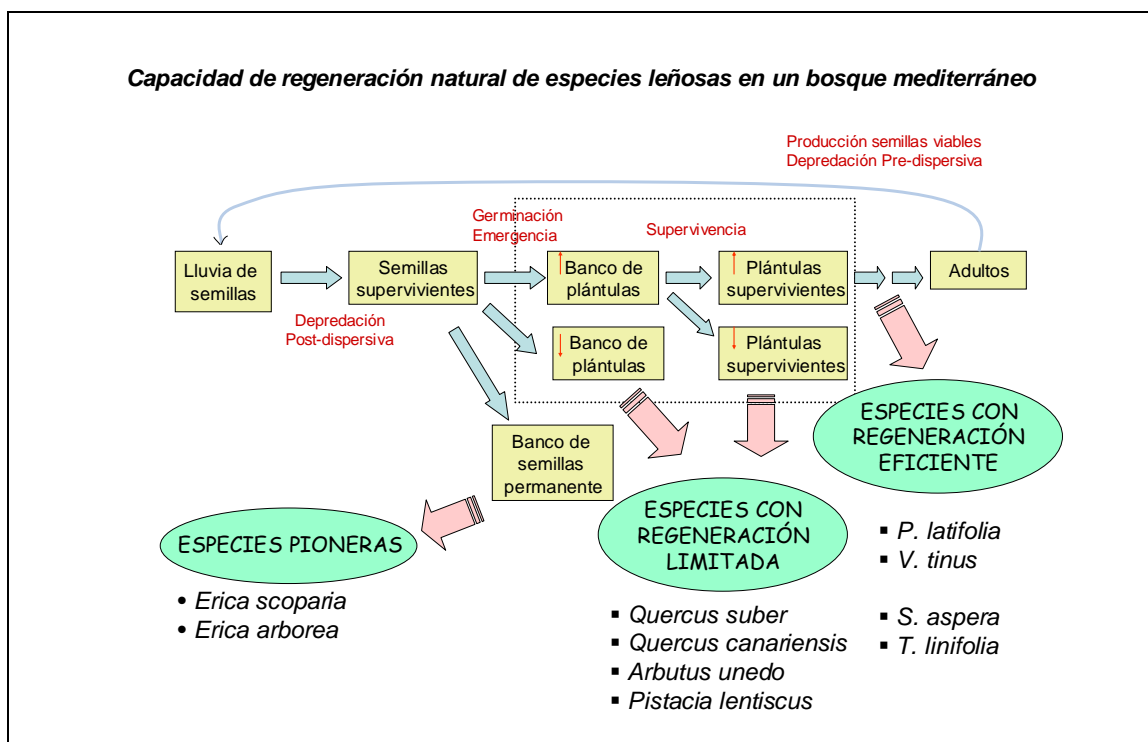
Capacidad de regeneración natural de especies leñosas en un bosque mediterráneo

Producción semillas viables
Depredación Pre-dispersiva

Germinación
Emergencia

Supervivencia

Lluvia de semillas

Semillas supervivientes

Depredación
Post-dispersiva

↑ Banco de plántulas

↑ Plántulas supervivientes

Adultos

↓ Banco de plántulas

↓ Plántulas supervivientes

Banco de semillas permanente

ESPECIES CON REGENERACIÓN EFICIENTE

ESPECIES PIONERAS

• Erica scoparia
• Erica arborea

ESPECIES CON REGENERACIÓN LIMITADA

▪ Quercus suber
▪ Quercus canariensis
▪ Arbutus unedo
▪ Pistacia lentiscus

▪ P. latifolia
▪ V. tinus

▪ S. aspera
▪ T. linifolia